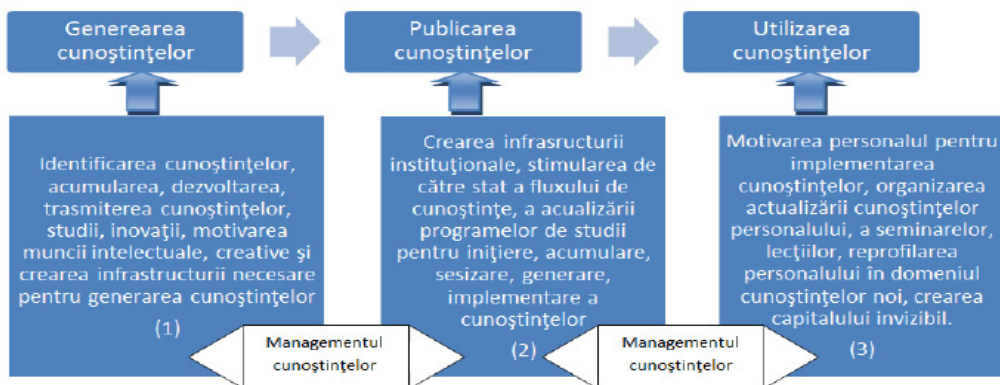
Generearea cunoştinţelor

Publicarea cunoştinţelor

Utilizarea cunoştinţelor

Identificarea cunoştinţelor, acumularea, dezvoltarea, trasmiterea cunoştinţelor, studii, inovaţii, motivarea muncii intelectuale, creative şi crearea infrastructurii necesare pentru generarea cunoştinţelor

(1)

Crearea infrasructurii instituţionale, stimularea de către stat a fluxului de cunoştinţe, a acualizării programelor de studii pentru iniţiere, acumulare, sesizare, generare, implementare a cunoştinţelor

(2)

Motivarea personalul pentru implementarea cunoştinţelor, organizarea actualizării cunoştinţelor personalului, a seminarelor, lecţiilor, reprofilarea personalului în domeniul cunoştinţelor noi, crearea capitalului invizibil.

(3)

Managementul cunoştinţelor

Managementul cunoştinţelor